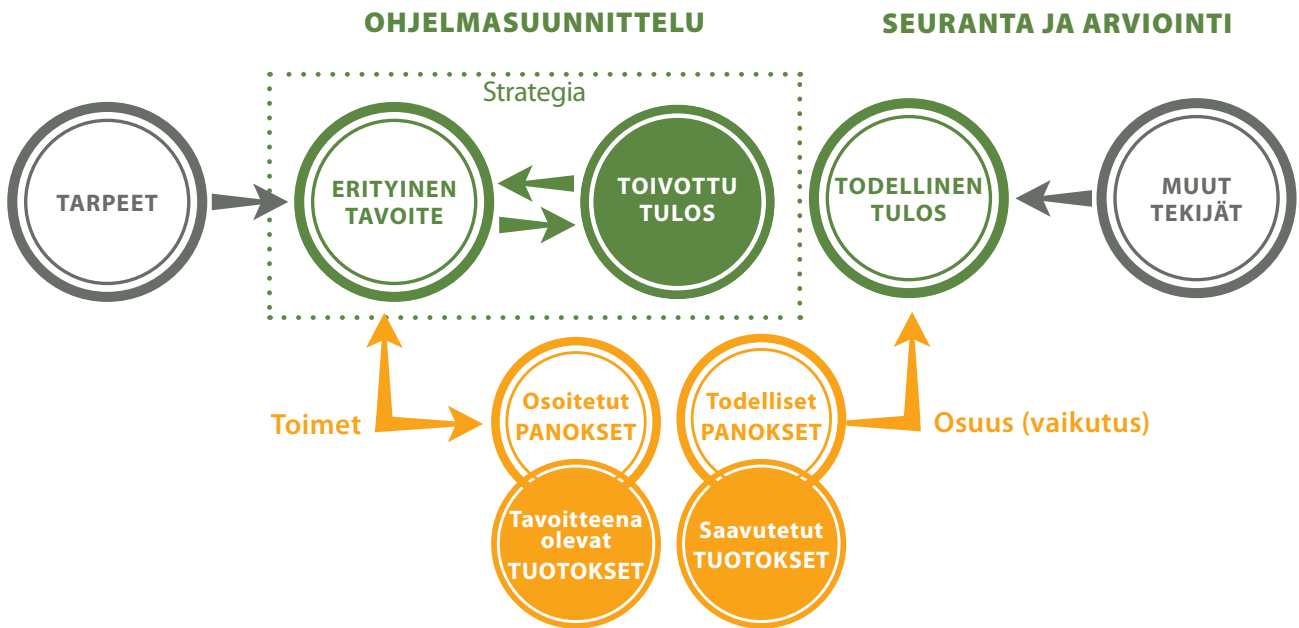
OHJELMASUUNNITTELU

SEURANTA JA ARVIOINTI

Strategia

TARPEET

ERITYINEN TAVOITE

TOIVOTTU TULOS

TODELLINEN TULOS

MUUT TEKIJÄT

Toimet

Osoitetut PANOKSET

Todelliset PANOKSET

Osuus (vaikutus)

Tavoitteena olevat TUOTOKSET

Saavutetut TUOTOKSET